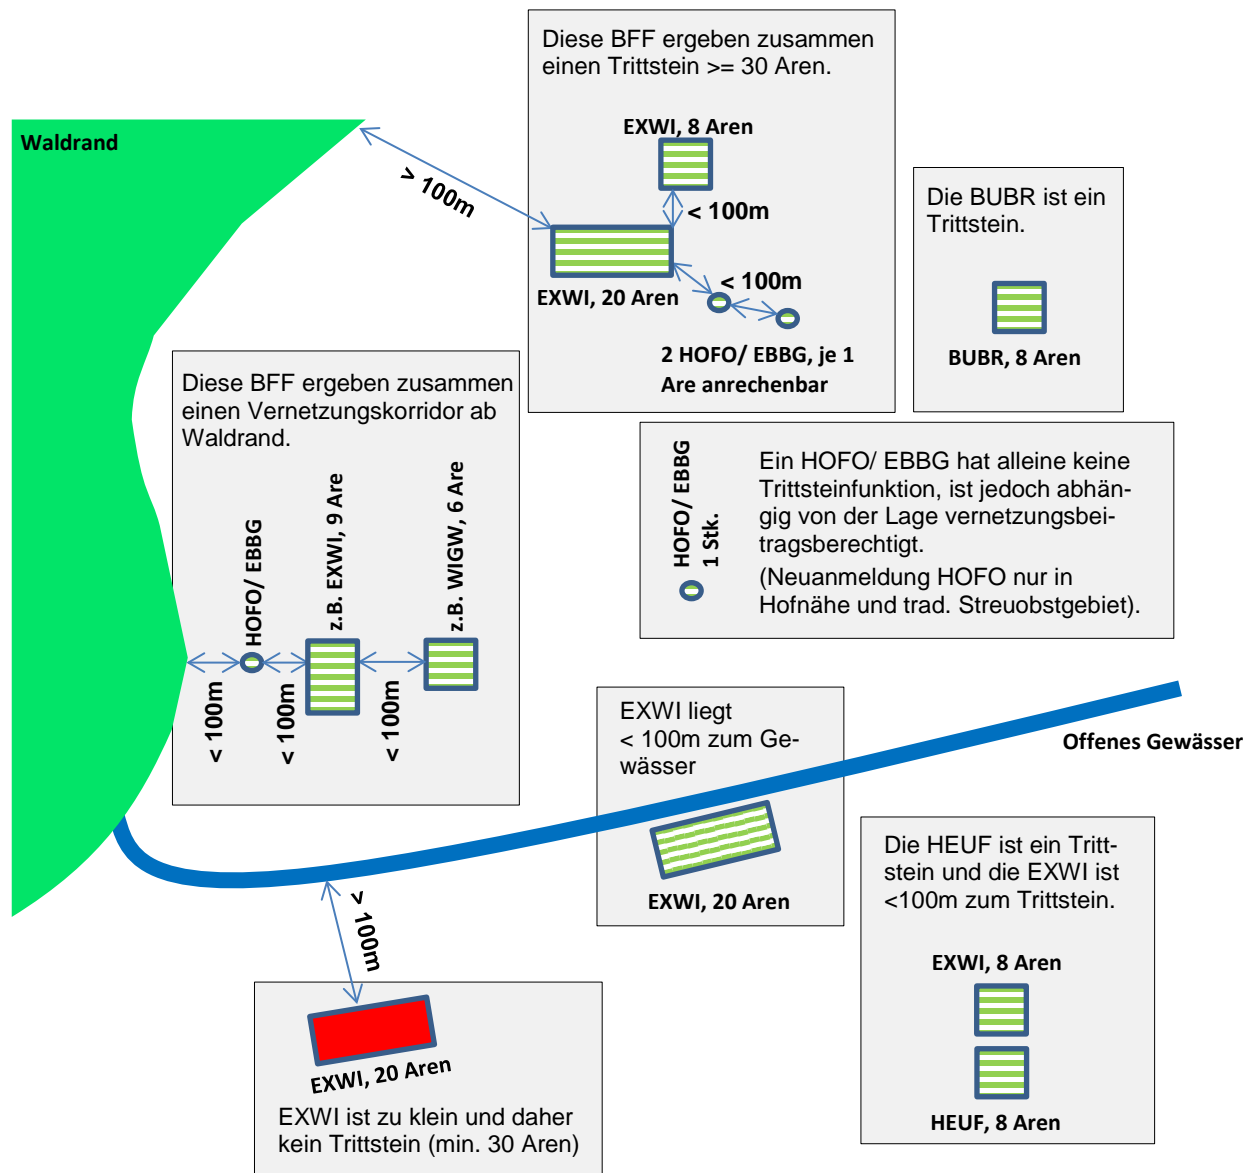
Waldrand

> 100m

Diese BFF ergeben zusammen einen Trittstein >= 30 Aren.

EXWI, 8 Aren

< 100m

EXWI, 20 Aren

< 100m

2 HOFO/ EBBG, je 1 Are anrechenbar

Die BUBR ist ein Trittstein.

BUBR, 8 Aren

Diese BFF ergeben zusammen einen Vernetzungskorridor ab Waldrand.

HOFO/ EBBG

z.B. EXWI, 9 Are

z.B. WIGW, 6 Are

< 100m

< 100m

< 100m

HOFO/ EBBG 1 Stk.

Ein HOFO/ EBBG hat alleine keine Trittsteinfunktion, ist jedoch abhängig von der Lage vernetzungsbeitragsberechtigt.

(Neuanmeldung HOFO nur in Hofnähe und trad. Streuobstgebiet).

EXWI liegt < 100m zum Gewässer

Offenes Gewässer

EXWI, 20 Aren

Die HEUF ist ein Trittstein und die EXWI ist <100m zum Trittstein.

EXWI, 8 Aren

HEUF, 8 Aren

> 100m

EXWI, 20 Aren

EXWI ist zu klein und daher kein Trittstein (min. 30 Aren)